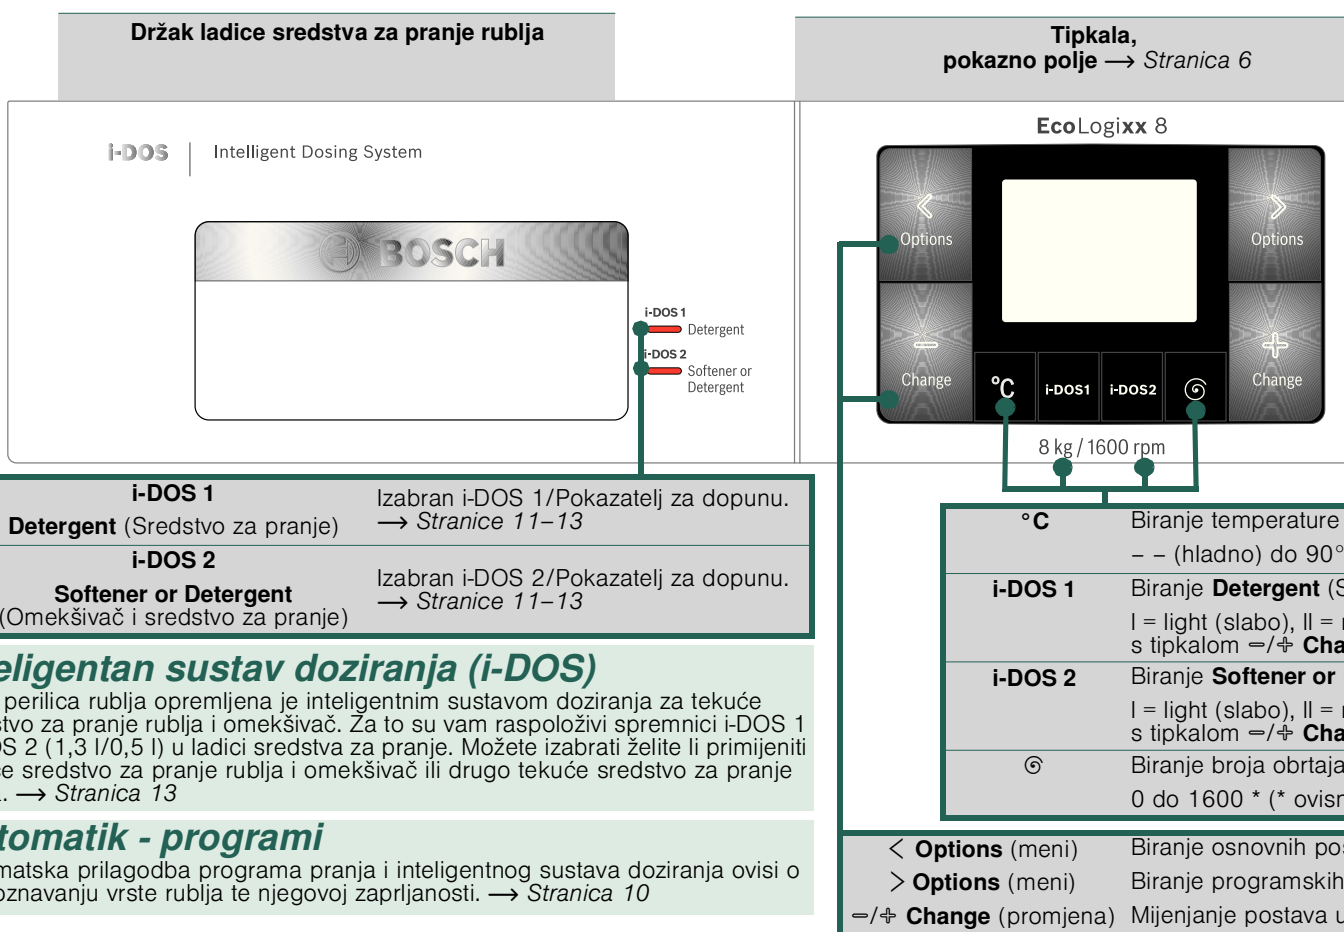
Držak ladice sredstva za pranje rublja

Tipkala, pokazno polje ⟶ Stranica 6

i-DOS | Intelligent Dosing System

BOSCH

i-DOS 1
Detergent
i-DOS 2
Softener or Detergent

EcoLogixx 8

Options
Options
Change
Change
°C
i-DOS1
i-DOS2

8 kg / 1600 rpm

| i-DOS 1 Detergent (Sredstvo za pranje) | Izabran i-DOS 1/Pokazatelj za dopunu. ⟶ Stranice 11–13 |
|---|---|
| i-DOS 2 Softener or Detergent (Omekšivač i sredstvo za pranje) | Izabran i-DOS 2/Pokazatelj za dopunu. ⟶ Stranice 11–13 |

eligentan sustav doziranja (i-DOS)
perilica rublja opremljena je inteligentnim sustavom doziranja za tekuće stvo za pranje rublja i omekšivač. Za to su vam raspoloživi spremnici i-DOS 1 OS 2 (1,3 l/0,5 l) u ladici sredstva za pranje. Možete izabrati želite li primijeniti e sredstvo za pranje rublja i omekšivač ili drugo tekuće sredstvo za pranje . ⟶ Stranica 13

tomatik - programi
matska prilagodba programa pranja i inteligentnog sustava doziranja ovisi o oznavanju vrste rublja te njegovoj zaprljanosti. ⟶ Stranica 10

| °C | Biranje temperature – – (hladno) do 90° |
|---|---|
| i-DOS 1 | Biranje Detergent (S l = light (slabo), ll = s tipkalom ⊖/⊕ Cha |
| i-DOS 2 | Biranje Softener or l = light (slabo), ll = s tipkalom ⊖/⊕ Cha |
| ⟳ | Biranje broja obrtaja 0 do 1600 * (* ovisn |

| < Options (meni) | Biranje osnovnih po |
|---|---|
| > Options (meni) | Biranje programskih |
| ⊖/⊕ Change (promjena) | Mijenjanje postava u |